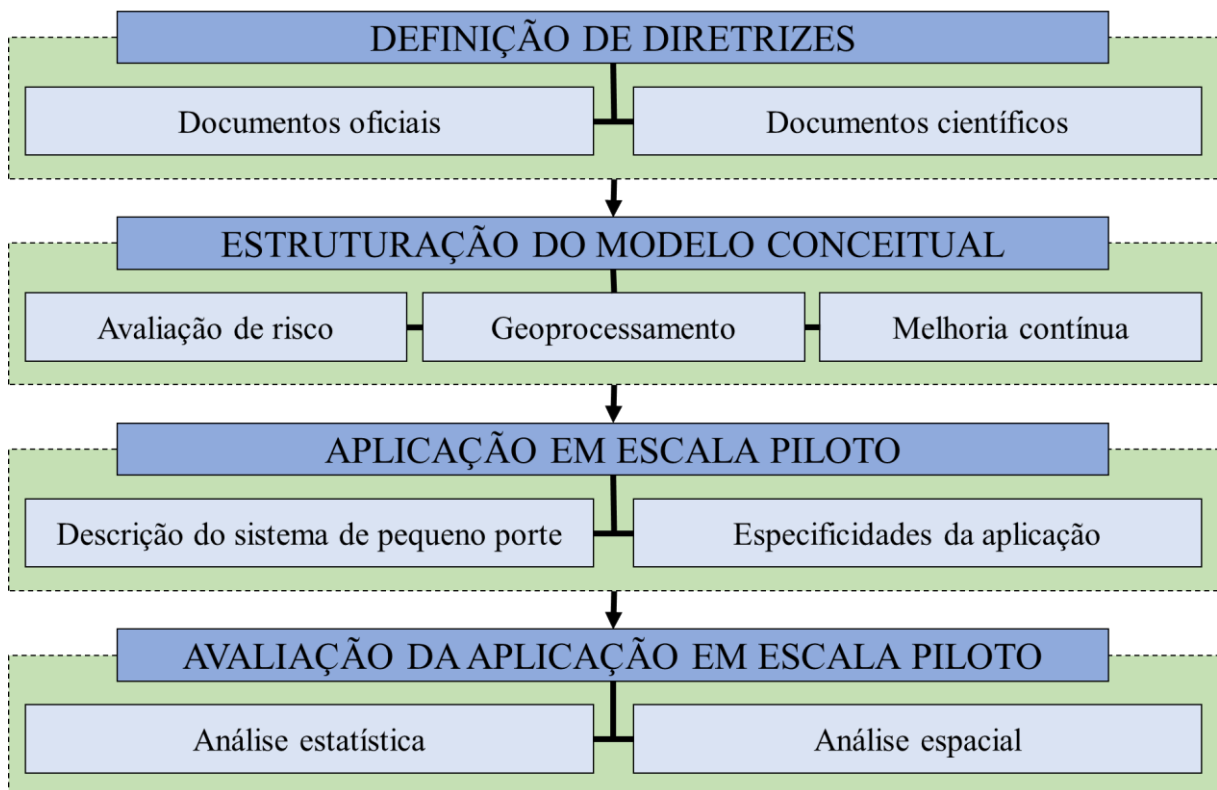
DEFINIÇÃO DE DIRETRIZES

Documentos oficiais

Documentos científicos

ESTRUTURAÇÃO DO MODELO CONCEITUAL

Avaliação de risco

Geoprocessamento

Melhoria contínua

APLICAÇÃO EM ESCALA PILOTO

Descrição do sistema de pequeno porte

Especificidades da aplicação

AVALIAÇÃO DA APLICAÇÃO EM ESCALA PILOTO

Análise estatística

Análise espacial